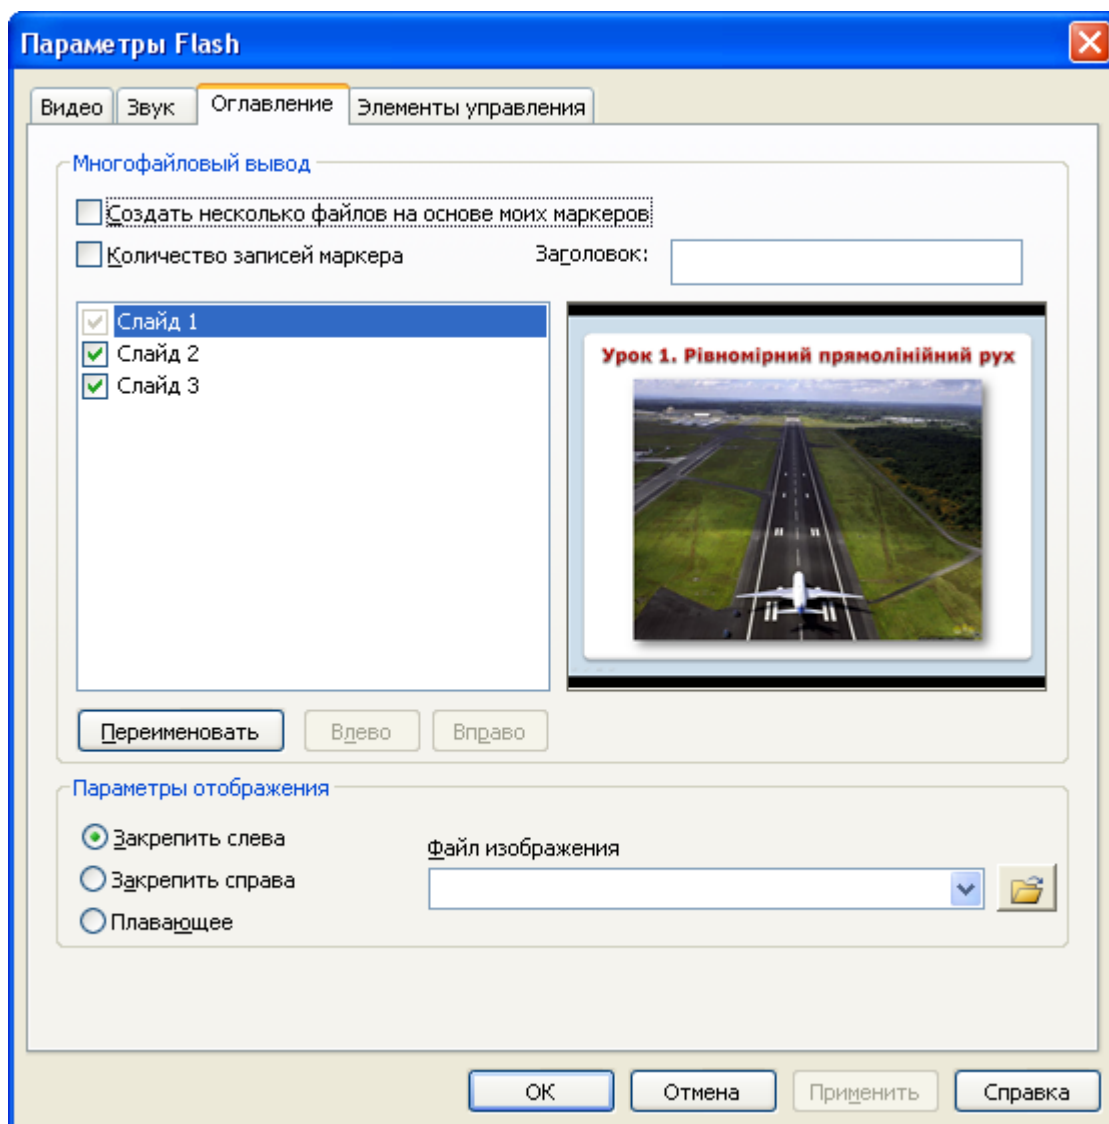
Параметры Flash

Видео | Звук | Оглавление | Элементы управления

Многофайловый вывод

Создать несколько файлов на основе моих маркеров

Количество записей маркера

Заголовок:

Слайд 1
Слайд 2
Слайд 3

Урок 1. Рівномірний прямолінійний рух

Переименовать | Влево | Вправо

Параметры отображения

Закрепить слева
Закрепить справа
Плавающее

Файл изображения

OK | Отмена | Применить | Справка